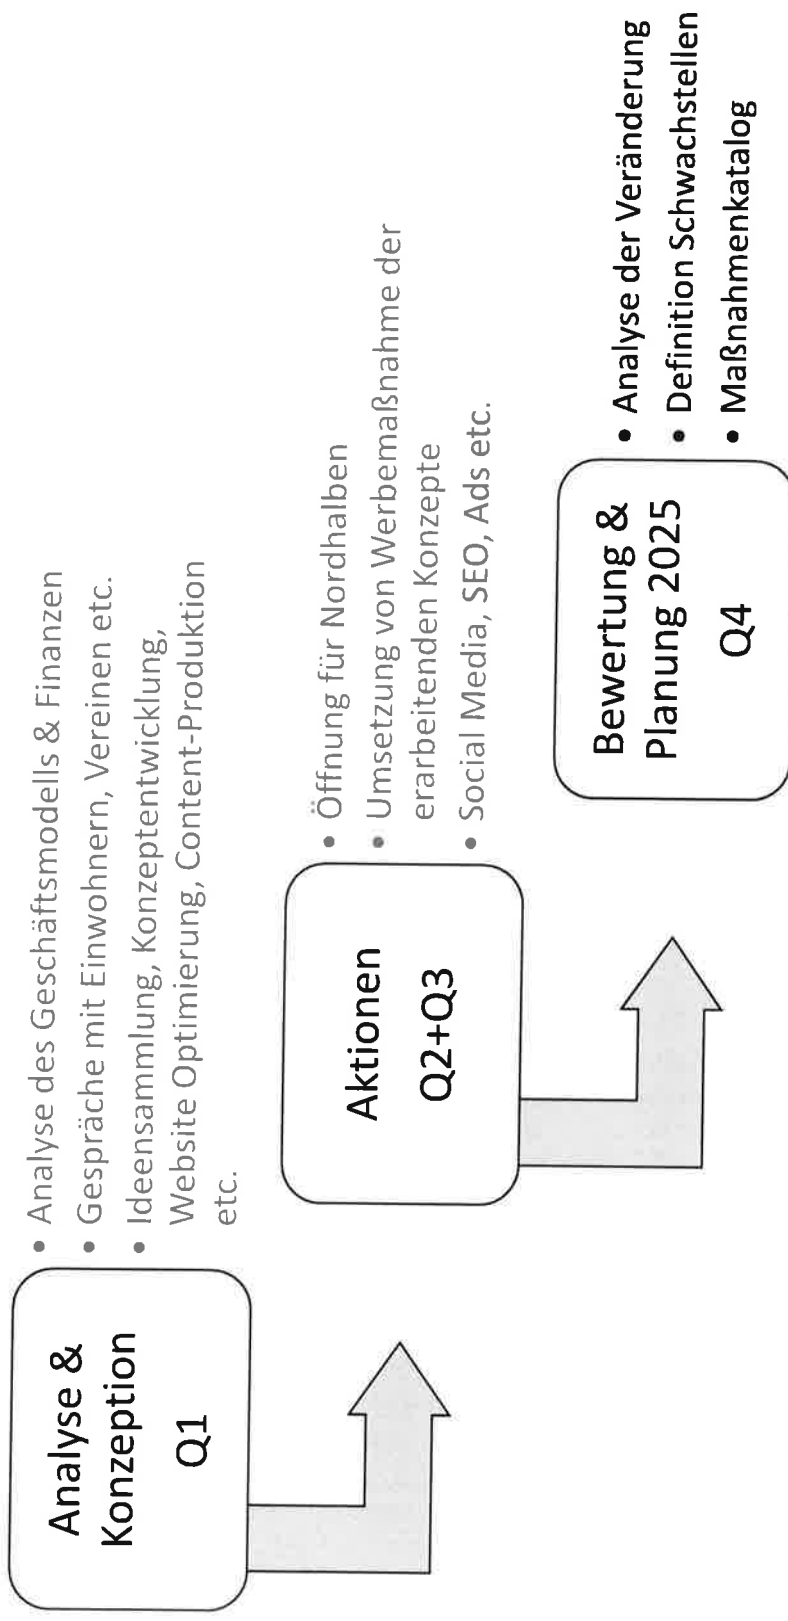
Analyse & Konzeption Q1

- Analyse des Geschäftsmodells & Finanzen
- Gespräche mit Einwohnern, Vereinen etc.
- Ideensammlung, Konzeptentwicklung, Website Optimierung, Content-Produktion etc.

Aktionen Q2+Q3

- Öffnung für Nordhalben
- Umsetzung von Werbemaßnahme der erarbeitenden Konzepte
- Social Media, SEO, Ads etc.

Bewertung & Planung 2025 Q4

- Analyse der Veränderung
- Definition Schwachstellen
- Maßnahmenkatalog